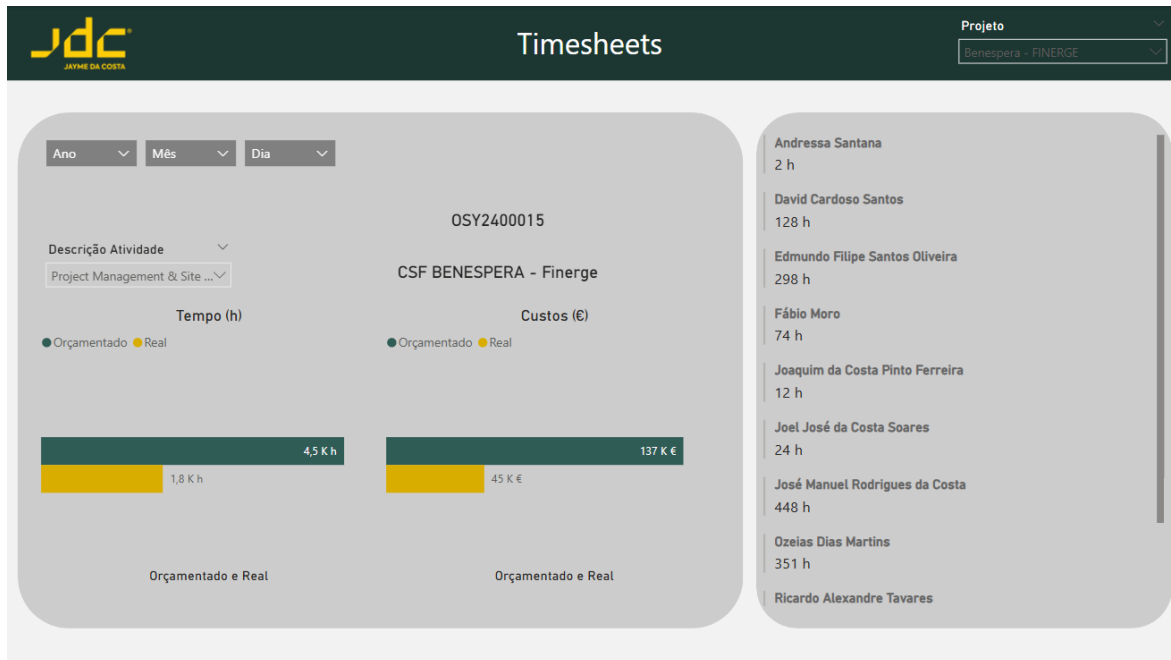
JDC
JAYME DA COSTA

Timesheets

Projeto
Benespera - FINERGE

Ano
Mês
Dia

OSY2400015

Descrição Atividade
Project Management & Site ...

CSF BENESPERA - Finerge

Tempo (h)
Orçamentado Real
4,5 K h
1,8 K h
Orçamentado e Real

Custos (€)
Orçamentado Real
137 K €
45 K €
Orçamentado e Real

Andressa Santana
2 h
David Cardoso Santos
128 h
Edmundo Filipe Santos Oliveira
298 h
Fábio Moro
74 h
Joaquim da Costa Pinto Ferreira
12 h
Joel José da Costa Soares
24 h
José Manuel Rodrigues da Costa
448 h
Ozeias Dias Martins
351 h
Ricardo Alexandre Tavares